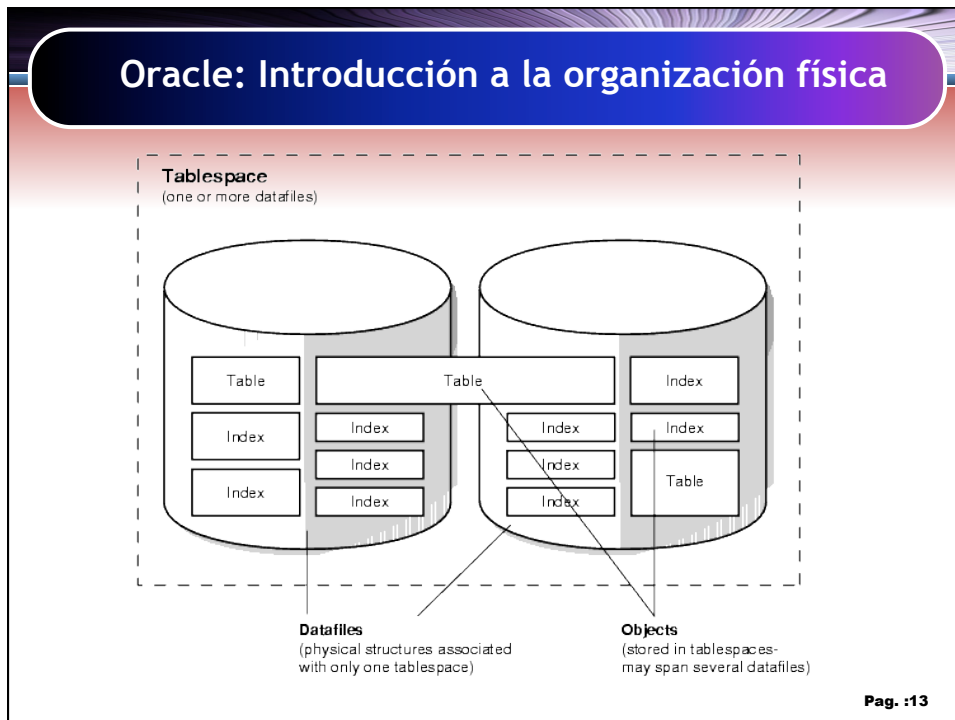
Oracle: Introducción a la organización física

Tablespace
(one or more datafiles)

Table
Index
Index

Table

Index
Index
Index

Index
Index
Index

Index
Index
Table

Datafiles
(physical structures associated with only one tablespace)

Objects
(stored in tablespaces- may span several datafiles)

Pag. :13